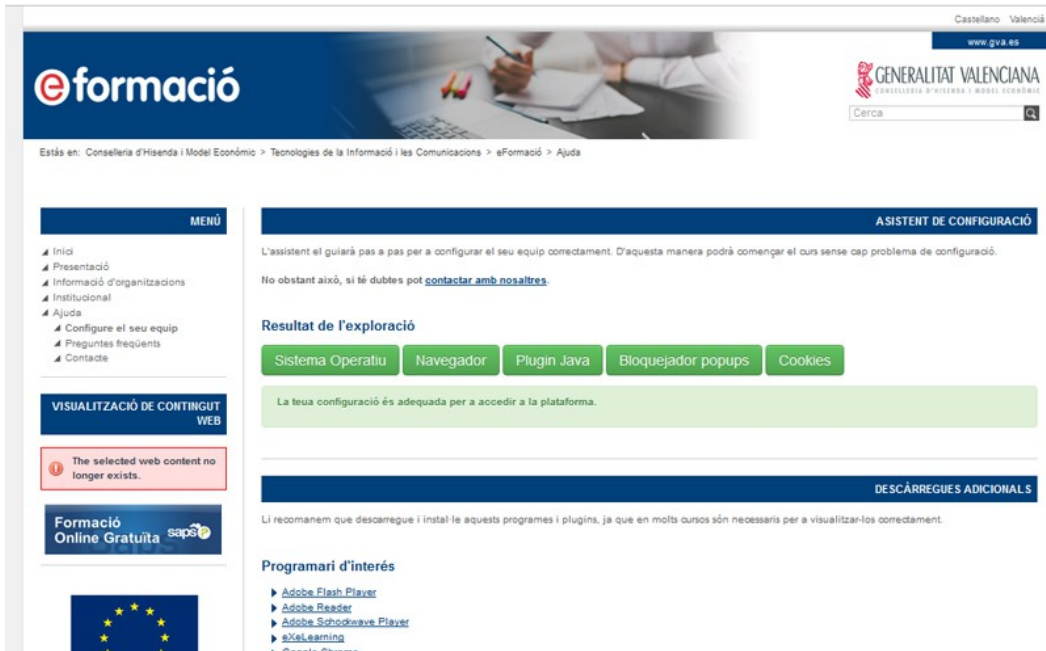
Castellano Valencià

www.gva.es

eformació

GENERALITAT VALENCIANA
CONSELLERIA D'HISENDA I MODEL ECONÒMIC

Cerca

Estàs en: Conselleria d'Hisenda i Model Econòmic > Tecnologies de la Informació i les Comunicacions > eFormació > Ajuda

MENÚ

Inici
Presentació
Informació d'organitzacions
Institucional
Ajuda
Configure el seu equip
Preguntes freqüents
Contacte

VISUALITZACIÓ DE CONTINGUT WEB

The selected web content no longer exists.

Formació Online Gratuïta saps

ASSISTENT DE CONFIGURACIÓ

L'assistent el guiarà pas a pas per a configurar el seu equip correctament. D'aquesta manera podrà començar el curs sense cap problema de configuració.

No obstant això, si té dubtes pot contactar amb nosaltres.

Resultat de l'exploració

Sistema Operatiu | Navegador | Plugin Java | Bloquejador popups | Cookies

La teua configuració és adequada per a accedir a la plataforma.

DESCÀRREGUES ADICIONALS

Li recomanem que descarregue i instal·le aquests programes i plugins, ja que en molts cursos són necessaris per a visualitzar-los correctament.

Programari d'interés

Adobe Flash Player
Adobe Reader
Adobe Schockwave Player
eXeLearning
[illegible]